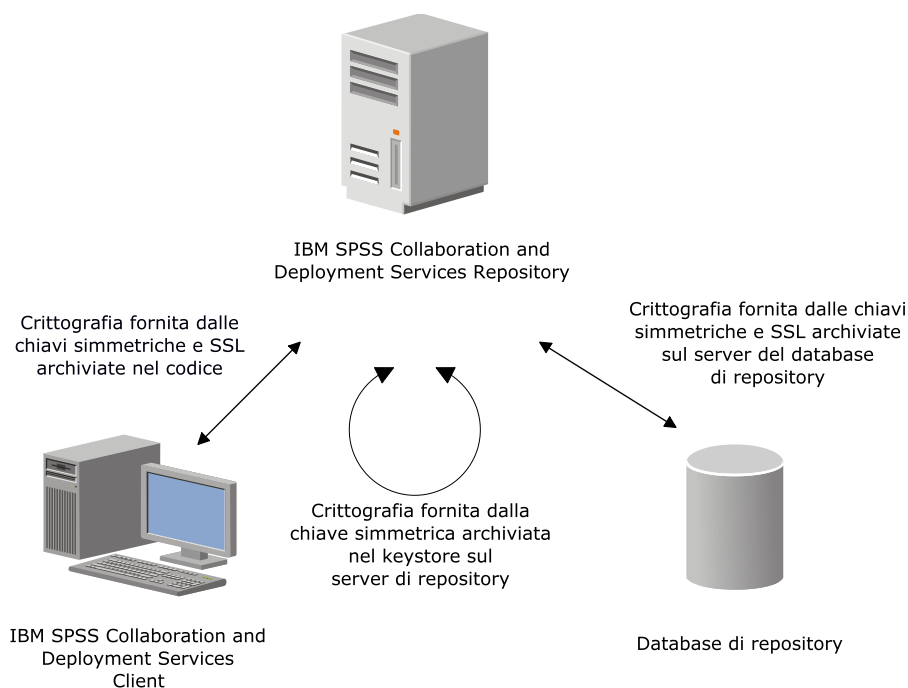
IBM SPSS Collaboration and Deployment Services Repository

Crittografia fornita dalle chiavi simmetriche e SSL archiviate nel codice

Crittografia fornita dalle chiavi simmetriche e SSL archiviate sul server del database di repository

Crittografia fornita dalla chiave simmetrica archiviata nel keystore sul server di repository

IBM SPSS Collaboration and Deployment Services Client

Database di repository